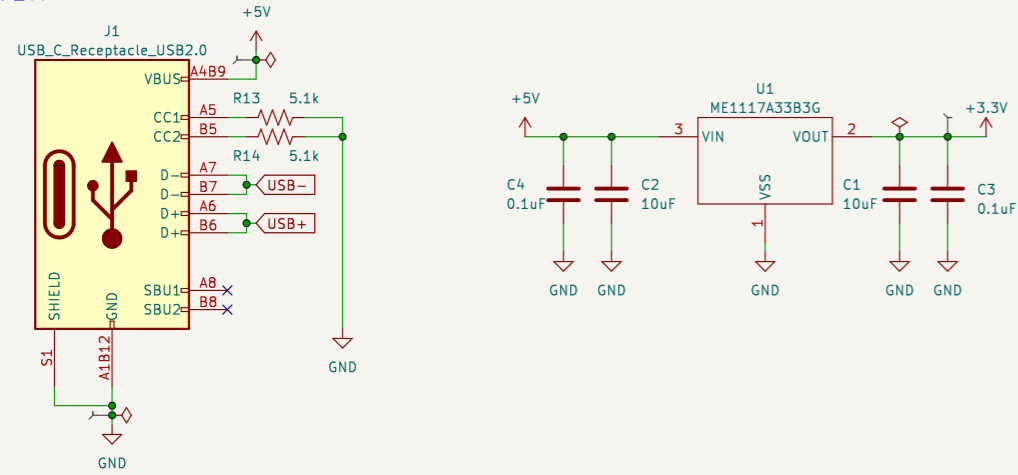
J1
USB_C_Receptacle_USB2.0

+5V

VBUS A4B9
CC1 A5
CC2 B5
R13 5.1k
R14 5.1k
D− A7
D− B7
D+ A6
D+ B6
USB−
USB+
SBU1 A8
SBU2 B8
SHIELD
GND
S1
A1B12
GND
GND

+5V
U1
ME1117A33B3G
3 VIN
VOUT 2
VSS
1
+3.3V
C4
0.1uF
C2
10uF
C1
10uF
C3
0.1uF
GND
GND
GND
GND
GND